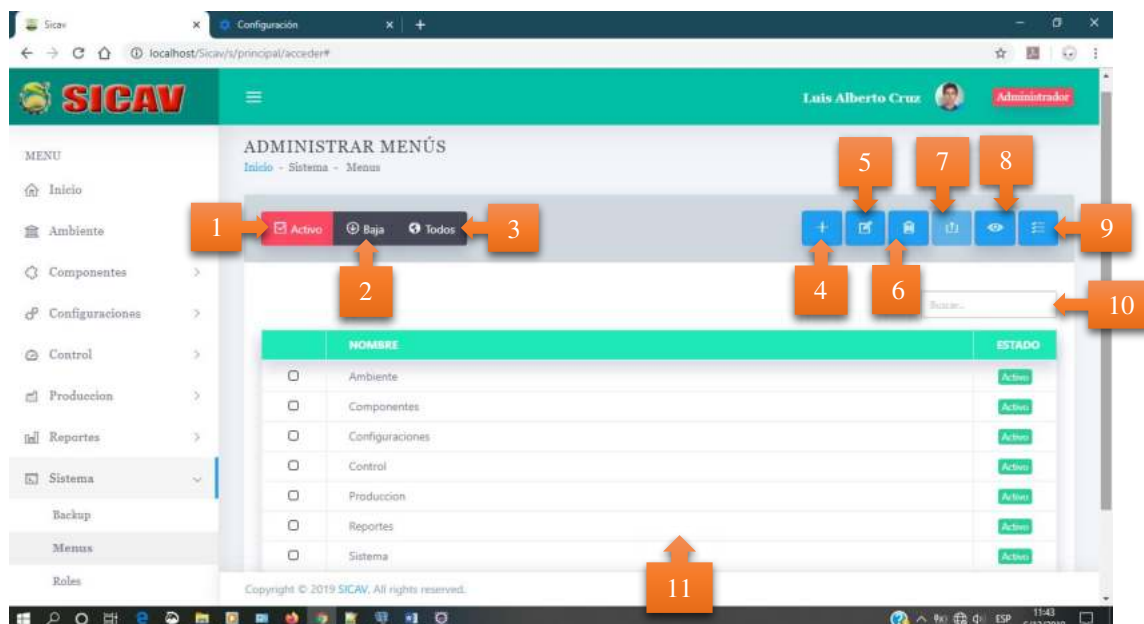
Sicav
Configuración
localhost/Sicav/s/principal/acceder#

SICAV
Luis Alberto Cruz
Administrador

MENU
Inicio
Ambiente
Componentes
Configuraciones
Control
Produccion
Reportes
Sistema
Backup
Menus
Roles

ADMINISTRAR MENÚS
Inicio - Sistema - Menus

1 Activo
2 Baja
3 Todos
4 5 6 7 8 9
10 Buscar...

| | NOMBRE | ESTADO |
|---|---|---|
| | Ambiente | Activo |
| | Componentes | Activo |
| | Configuraciones | Activo |
| | Control | Activo |
| | Produccion | Activo |
| | Reportes | Activo |
| | Sistema | Activo |

11

Copyright © 2019 SICAV. All rights reserved.

ESP 11:43 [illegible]